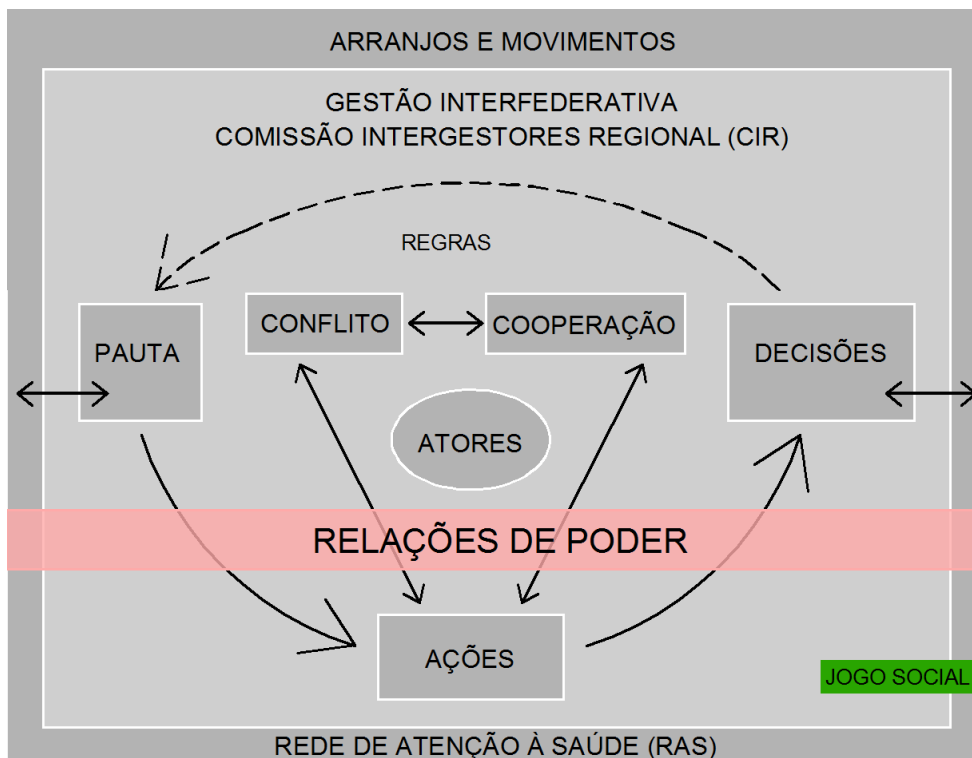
ARRANJOS E MOVIMENTOS

GESTÃO INTERFEDERATIVA
COMISSÃO INTERGESTORES REGIONAL (CIR)

REGRAS

PAUTA

CONFLITO

COOPERAÇÃO

DECISÕES

ATORES

RELAÇÕES DE PODER

AÇÕES

JOGO SOCIAL

REDE DE ATENÇÃO À SAÚDE (RAS)